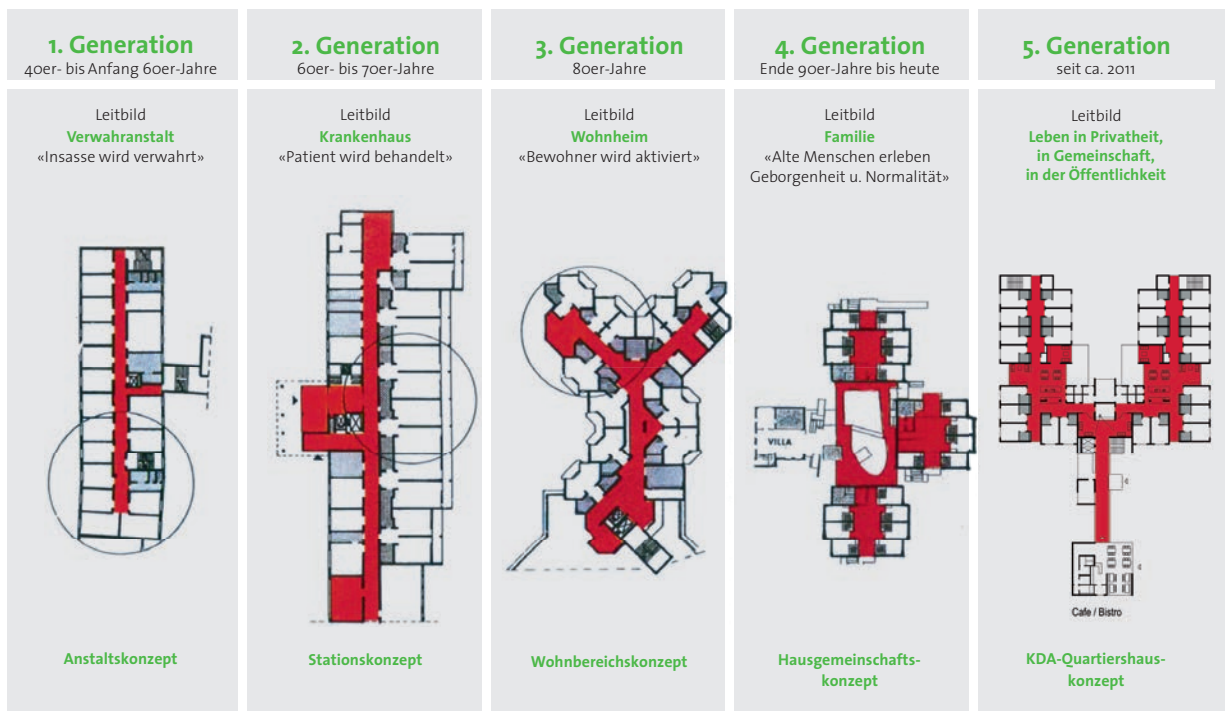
1. Generation
40er- bis Anfang 60er-Jahre

Leitbild
Verwahranstalt
«Insasse wird verwahrt»

Anstaltskonzept

2. Generation
60er- bis 70er-Jahre

Leitbild
Krankenhaus
«Patient wird behandelt»

Stationskonzept

3. Generation
80er-Jahre

Leitbild
Wohnheim
«Bewohner wird aktiviert»

Wohnbereichskonzept

4. Generation
Ende 90er-Jahre bis heute

Leitbild
Familie
«Alte Menschen erleben Geborgenheit u. Normalität»

VILLA

Hausgemeinschaftskonzept

5. Generation
seit ca. 2011

Leitbild
Leben in Privatheit, in Gemeinschaft, in der Öffentlichkeit

Cafe / Bistro

KDA-Quartiershauskonzept